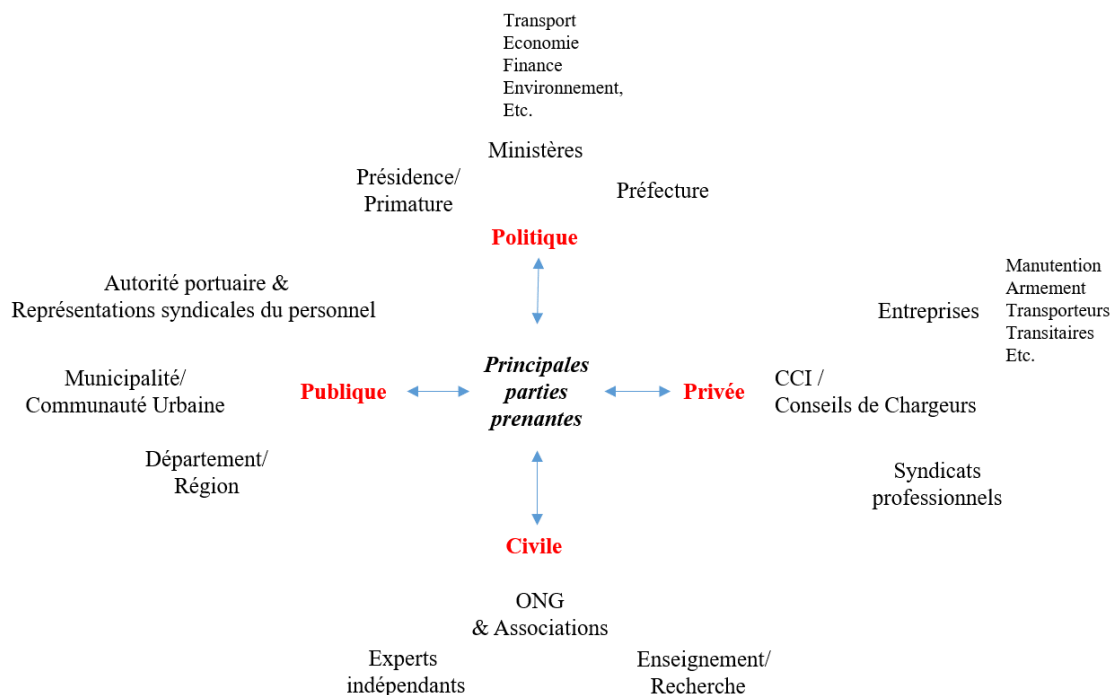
Transport
Economie
Finance
Environnement,
Etc.

Ministères

Présidence/
Primature

Préfecture

Politique

Autorité portuaire &
Représentations syndicales du personnel

Manutention
Armement
Transporteurs
Transitaires
Etc.

Entreprises

Municipalité/
Communauté Urbaine

Publique

Principales parties prenantes

Privée

CCI /
Conseils de Chargeurs

Département/
Région

Syndicats
professionnels

Civile

ONG
& Associations

Experts
indépendants

Enseignement/
Recherche